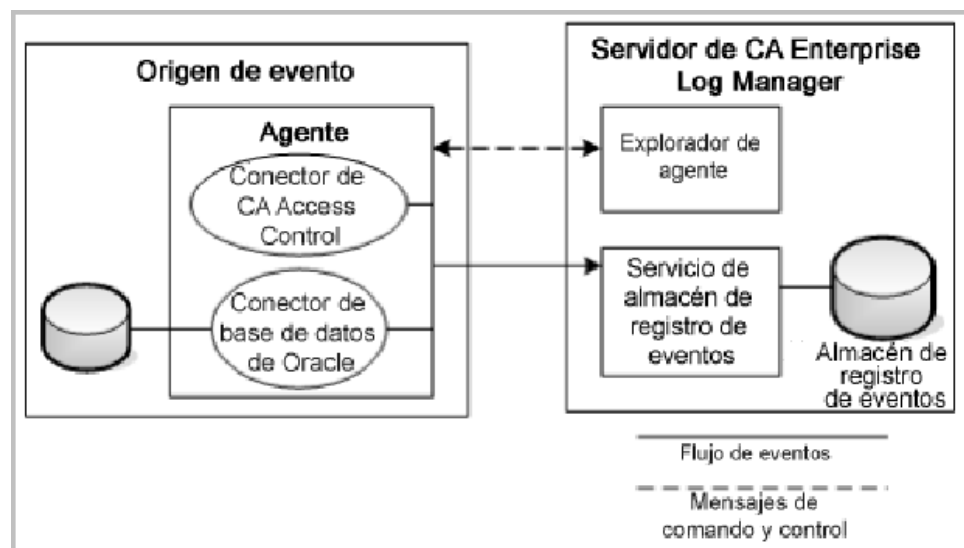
Origen de evento

Agente

Conector de CA Access Control

Conector de base de datos de Oracle

Servidor de CA Enterprise Log Manager

Explorador de agente

Servicio de almacén de registro de eventos

Almacén de registro de eventos

Flujo de eventos

Mensajes de comando y control